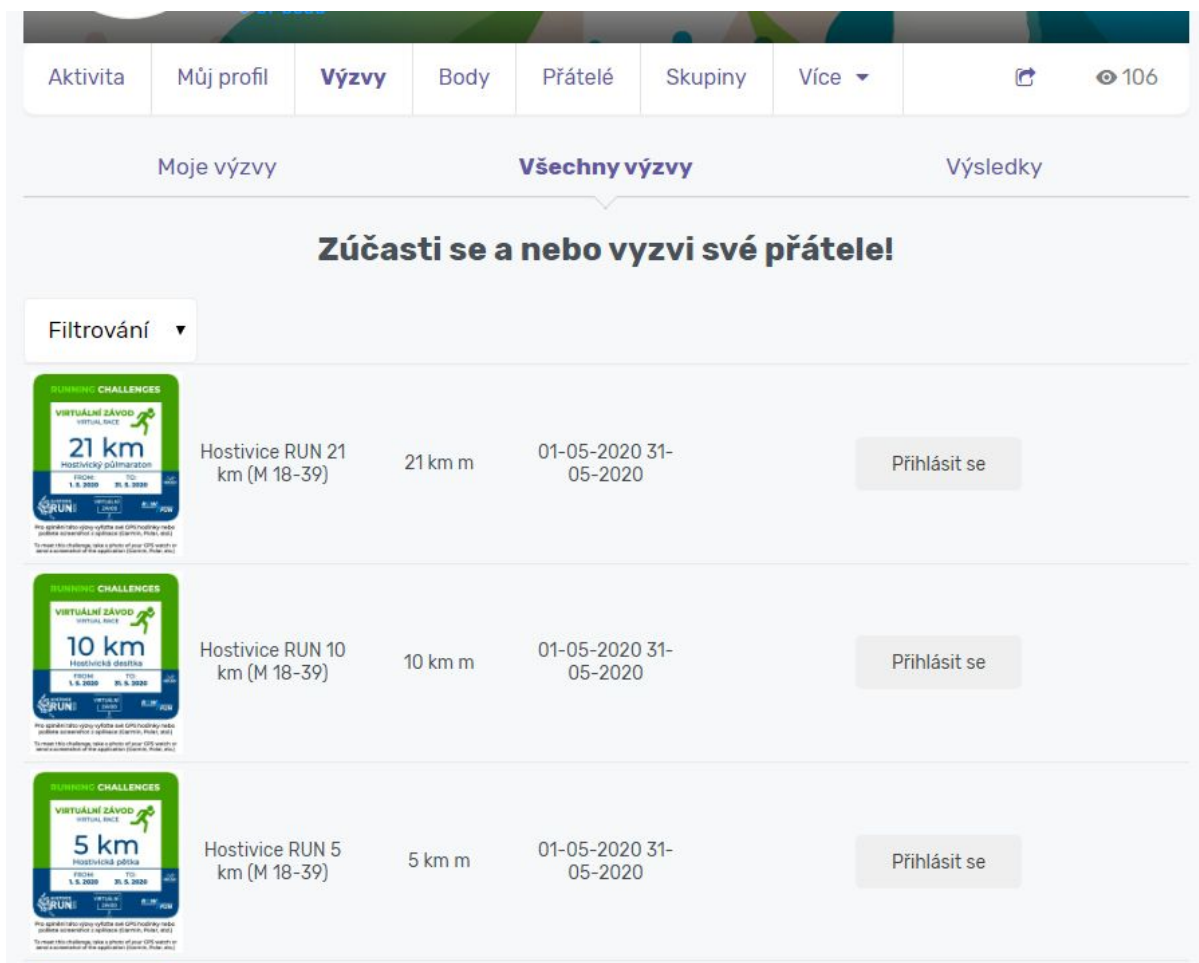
Aktivita | Můj profil | Výzvy | Body | Přátelé | Skupiny | Více ▾ | 106

Moje výzvy | Všechny výzvy | Výsledky

Zúčasti se a nebo vyzvi své přátele!

Filtrování ▾

RUNNING CHALLENGES
VIRTUÁLNÍ ZÁVOD
VIRTUAL RACE
21 km
Hostivický půlmaraton
FROM: 1. 5. 2020 TO: 31. 5. 2020
RUN
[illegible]

Hostivice RUN 21 km (M 18-39) | 21 km m | 01-05-2020 31-05-2020 | Přihlásit se

RUNNING CHALLENGES
VIRTUÁLNÍ ZÁVOD
VIRTUAL RACE
10 km
Hostivická desítka
FROM: 1. 5. 2020 TO: 31. 5. 2020
RUN
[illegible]

Hostivice RUN 10 km (M 18-39) | 10 km m | 01-05-2020 31-05-2020 | Přihlásit se

RUNNING CHALLENGES
VIRTUÁLNÍ ZÁVOD
VIRTUAL RACE
5 km
Hostivická pětka
FROM: 1. 5. 2020 TO: 31. 5. 2020
RUN
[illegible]

Hostivice RUN 5 km (M 18-39) | 5 km m | 01-05-2020 31-05-2020 | Přihlásit se